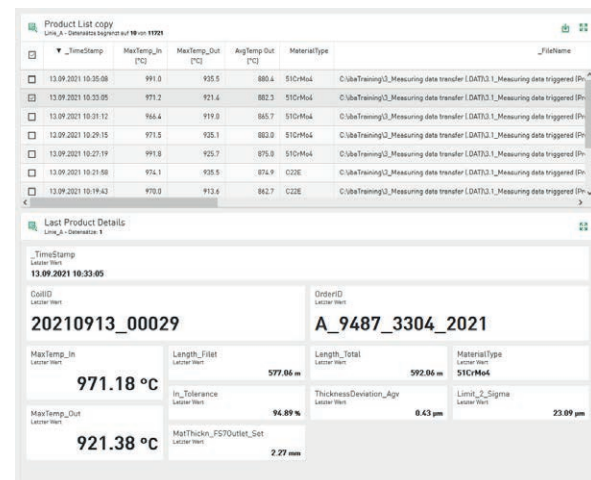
Product List copy
Linie_A - Datensätze begrenzt auf 10 von 11721

| | ▼ _TimeStamp | MaxTemp_In [°C] | MaxTemp_Out [°C] | AvgTemp Out [°C] | MaterialType | _FileName |
|---|---|---|---|---|---|---|
| ☐ | 13.09.2021 10:35:08 | 991.0 | 935.5 | 880.4 | 51CrMo4 | C:\ibaTraining\3_Measuring data transfer (.DAT)\3.1_Measuring data triggered (Pr |
| ☑ | 13.09.2021 10:33:05 | 971.2 | 921.4 | 882.3 | 51CrMo4 | C:\ibaTraining\3_Measuring data transfer (.DAT)\3.1_Measuring data triggered (Pr |
| ☐ | 13.09.2021 10:31:12 | 966.4 | 919.0 | 865.7 | 51CrMo4 | C:\ibaTraining\3_Measuring data transfer (.DAT)\3.1_Measuring data triggered (Pr |
| ☐ | 12.09.2021 10:29:15 | 971.5 | 935.1 | 883.0 | 51CrMo4 | C:\ibaTraining\3_Measuring data transfer (.DAT)\3.1_Measuring data triggered (Pr |
| ☐ | 13.09.2021 10:27:19 | 991.8 | 925.7 | 875.0 | 51CrMo4 | C:\ibaTraining\3_Measuring data transfer (.DAT)\3.1_Measuring data triggered (Pr |
| ☐ | 13.09.2021 10:21:50 | 974.1 | 935.5 | 874.9 | C22E | C:\ibaTraining\3_Measuring data transfer (.DAT)\3.1_Measuring data triggered (Pr |
| ☐ | 13.09.2021 10:19:43 | 970.0 | 913.6 | 862.7 | C22E | C:\ibaTraining\3_Measuring data transfer (.DAT)\3.1_Measuring data triggered (Pr |

Last Product Details
Linie_A - Datensätze: 1

_TimeStamp
Letzter Wert
13.09.2021 10:33:05

CoilID
Letzter Wert
20210913_00029

OrderID
Letzter Wert
A_9487_3304_2021

MaxTemp_In
Letzter Wert
971.18 °C

Length_Filet
Letzter Wert
577.06 m

Length_Total
Letzter Wert
592.06 m

MaterialType
Letzter Wert
51CrMo4

In_Tolerance
Letzter Wert
94.89 %

ThicknessDeviation_Agv
Letzter Wert
0.43 µm

Limit_2_Sigma
Letzter Wert
23.09 µm

MaxTemp_Out
Letzter Wert
921.38 °C

MatThickn_FS7Outlet_Set
Letzter Wert
2.27 mm